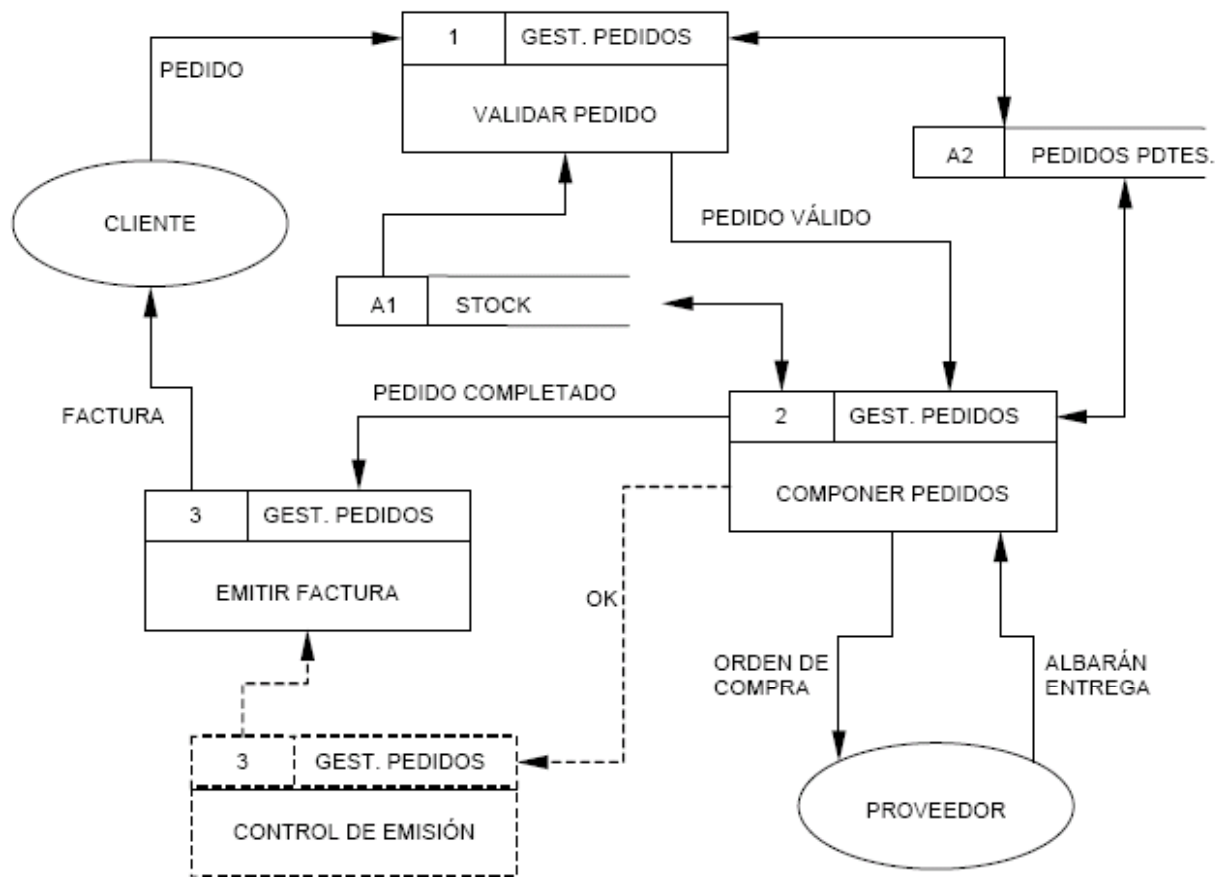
PEDIDO

1 GEST. PEDIDOS
VALIDAR PEDIDO

A2 PEDIDOS PDTES.

CLIENTE

PEDIDO VÁLIDO

A1 STOCK

PEDIDO COMPLETADO

FACTURA

2 GEST. PEDIDOS
COMPONER PEDIDOS

3 GEST. PEDIDOS
EMITIR FACTURA

OK

ORDEN DE COMPRA

ALBARÁN ENTREGA

3 GEST. PEDIDOS
CONTROL DE EMISIÓN

PROVEEDOR